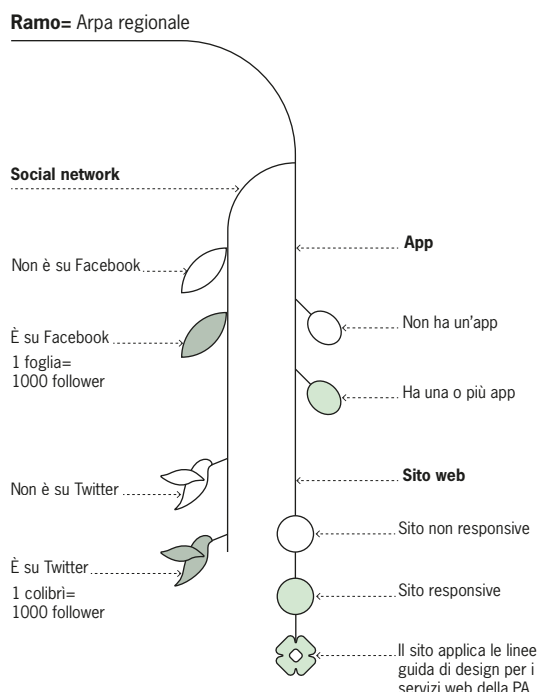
**Ramo=** Arpa regionale

**Social network**

Non è su Facebook

È su Facebook

1 foglia= 1000 follower

Non è su Twitter

È su Twitter

1 colibrì= 1000 follower

**App**

Non ha un'app

Ha una o più app

**Sito web**

Sito non responsive

Sito responsive

Il sito applica le linee guida di design per i servizi web della PA